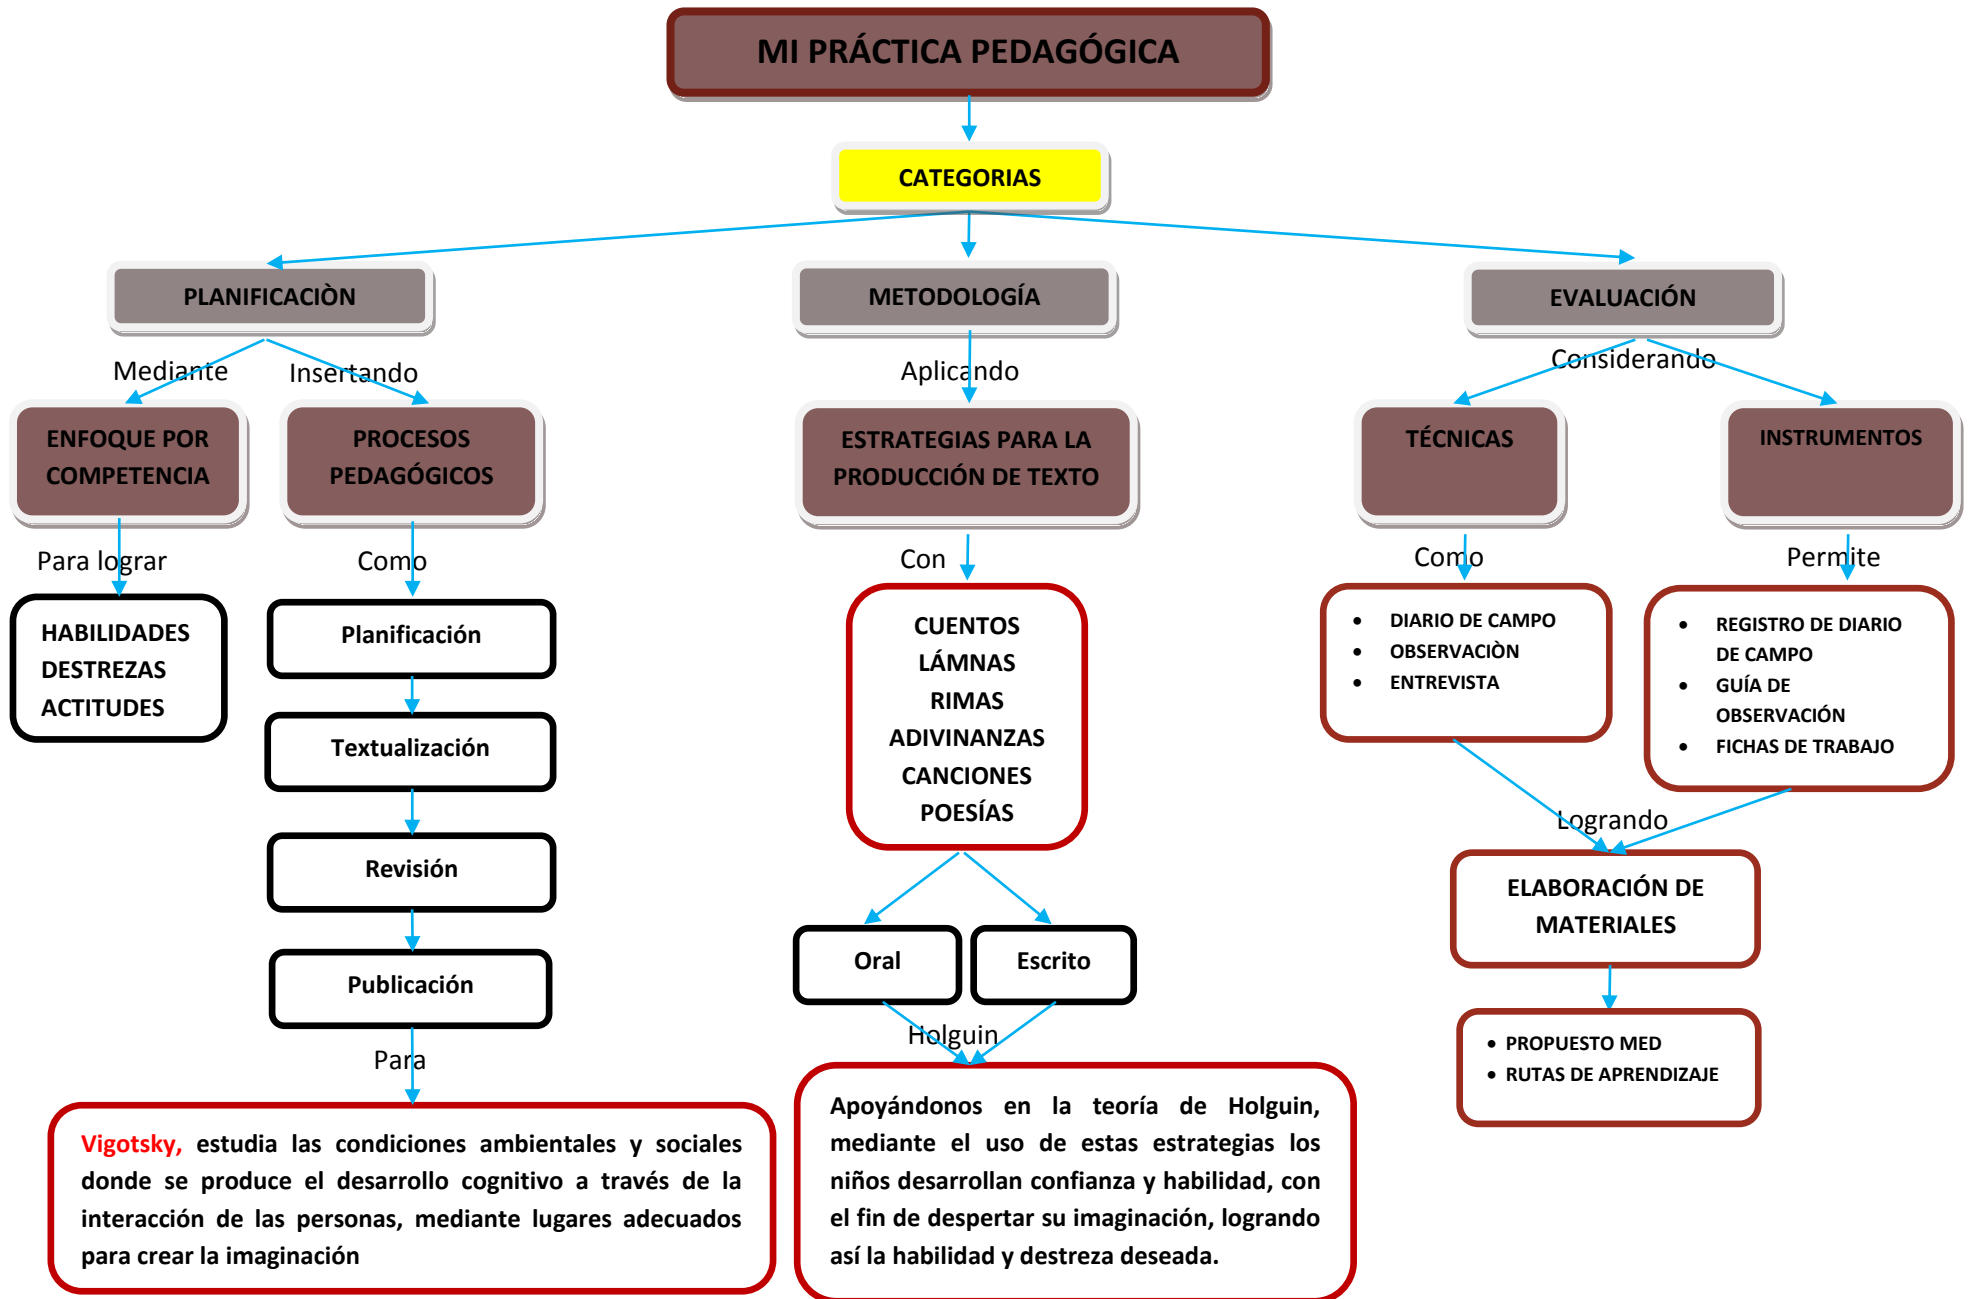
MI PRÁCTICA PEDAGÓGICA

CATEGORIAS

PLANIFICACIÒN

METODOLOGÍA

EVALUACIÓN

Mediante

Insertando

ENFOQUE POR COMPETENCIA

PROCESOS PEDAGÓGICOS

Para lograr

HABILIDADES
DESTREZAS
ACTITUDES

Como

Planificación

Textualización

Revisión

Publicación

Para

Vigotsky, estudia las condiciones ambientales y sociales donde se produce el desarrollo cognitivo a través de la interacción de las personas, mediante lugares adecuados para crear la imaginación

Aplicando

ESTRATEGIAS PARA LA PRODUCCIÓN DE TEXTO

Con

CUENTOS
LÁMNAS
RIMAS
ADIVINANZAS
CANCIONES
POESÍAS

Oral

Escrito

Holguin

Apoyándonos en la teoría de Holguin, mediante el uso de estas estrategias los niños desarrollan confianza y habilidad, con el fin de despertar su imaginación, logrando así la habilidad y destreza deseada.

Considerando

TÉCNICAS

INSTRUMENTOS

Como

- DIARIO DE CAMPO
- OBSERVACIÒN
- ENTREVISTA

Permite

- REGISTRO DE DIARIO DE CAMPO
- GUÍA DE OBSERVACIÓN
- FICHAS DE TRABAJO

Logrando

ELABORACIÓN DE MATERIALES

- PROPUESTO MED
- RUTAS DE APRENDIZAJE